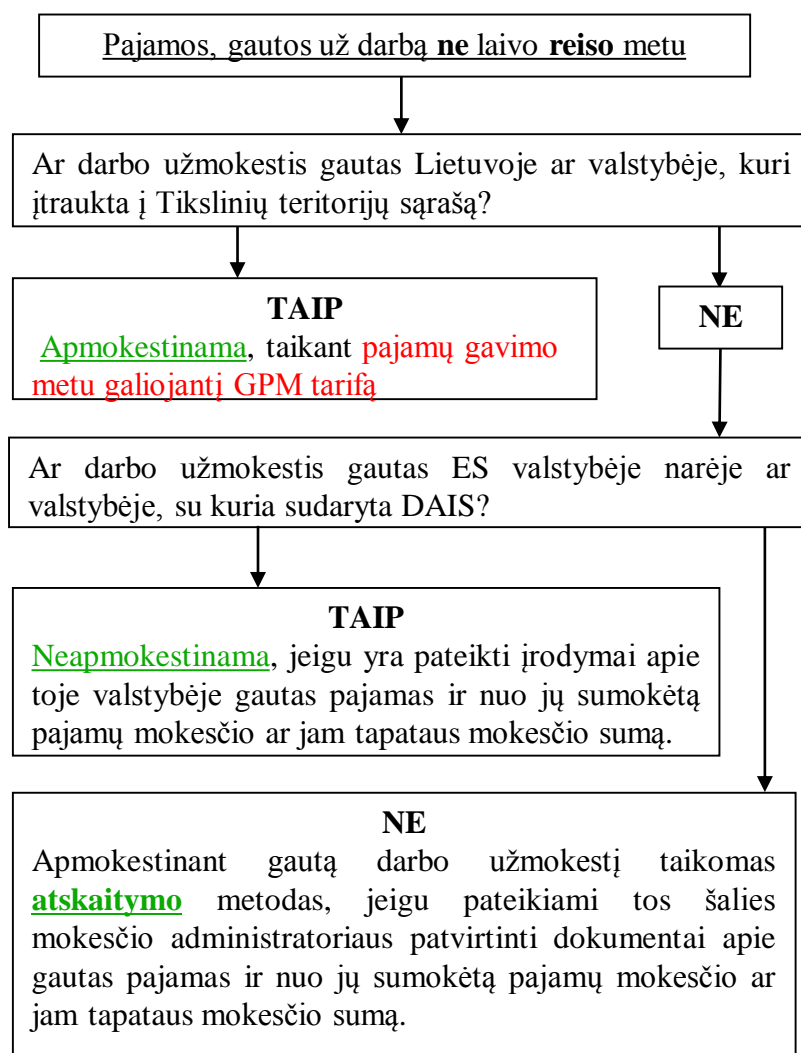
Pajamos, gautos už darbą **ne** laivo **reiso** metu

Ar darbo užmokestis gautas Lietuvoje ar valstybėje, kuri įtraukta į Tikslinių teritorijų sąrašą?

**TAIP**
Apmokestinama, taikant pajamų gavimo metu galiojantį GPM tarifą

**NE**

Ar darbo užmokestis gautas ES valstybėje narėje ar valstybėje, su kuria sudaryta DAIS?

**TAIP**
Neapmokestinama, jeigu yra pateikti įrodymai apie toje valstybėje gautas pajamas ir nuo jų sumokėtą pajamų mokesčio ar jam tapataus mokesčio sumą.

**NE**
Apmokestinant gautą darbo užmokestį taikomas **atskaitymo** metodas, jeigu pateikiami tos šalies mokesčio administratoriaus patvirtinti dokumentai apie gautas pajamas ir nuo jų sumokėtą pajamų mokesčio ar jam tapataus mokesčio sumą.